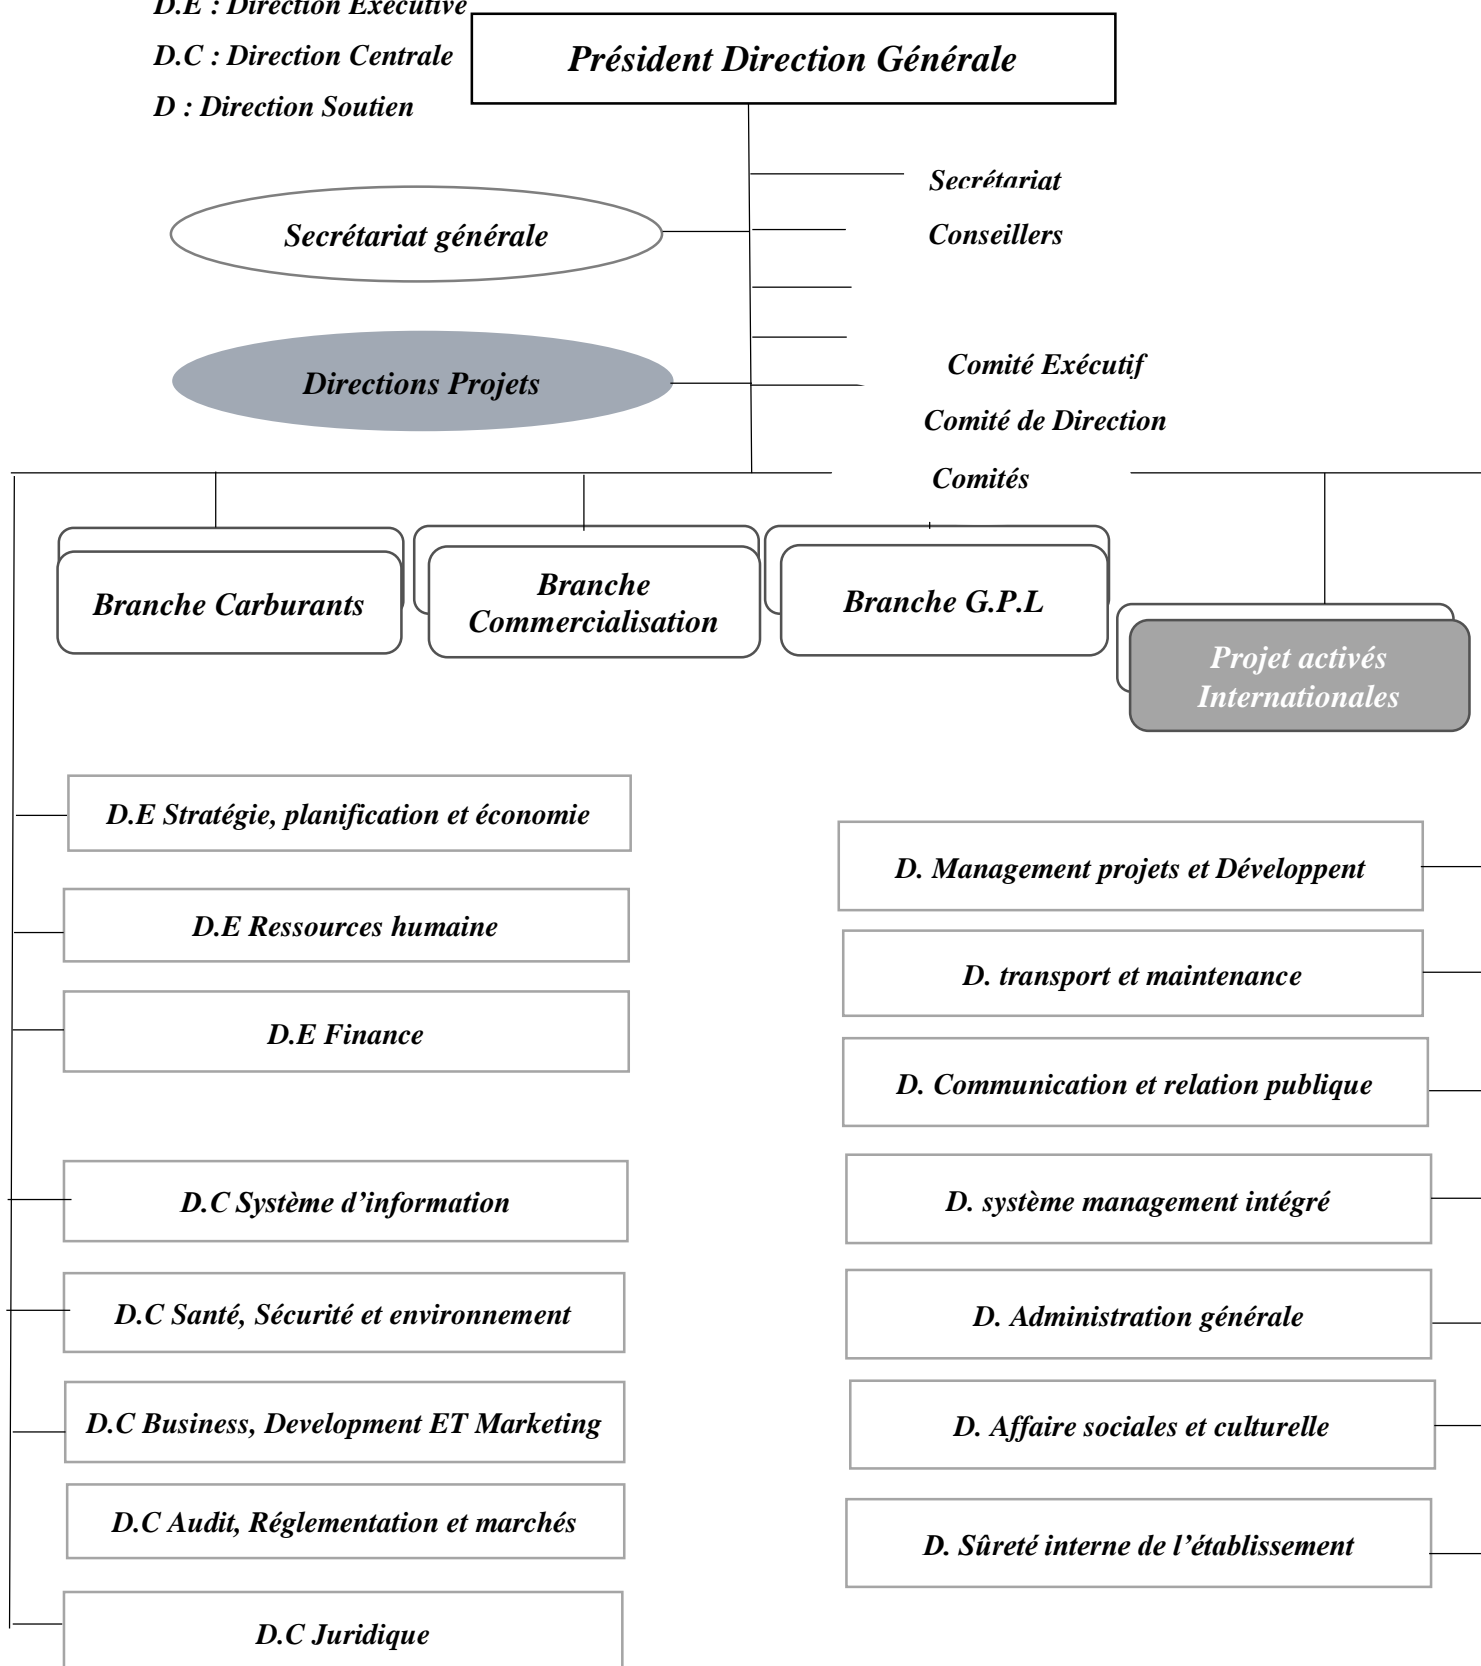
D.E : Direction Exécutive

D.C : Direction Centrale

D : Direction Soutien

Président Direction Générale

Secrétariat

Secrétariat générale

Conseillers

Directions Projets

Comité Exécutif

Comité de Direction

Comités

Branche Carburants

Branche Commercialisation

Branche G.P.L

Projet activés Internationales

D.E Stratégie, planification et économie

D.E Ressources humaine

D.E Finance

D.C Système d'information

D.C Santé, Sécurité et environnement

D.C Business, Development ET Marketing

D.C Audit, Réglementation et marchés

D.C Juridique

D. Management projets et Développent

D. transport et maintenance

D. Communication et relation publique

D. système management intégré

D. Administration générale

D. Affaire sociales et culturelle

D. Sûreté interne de l'établissement